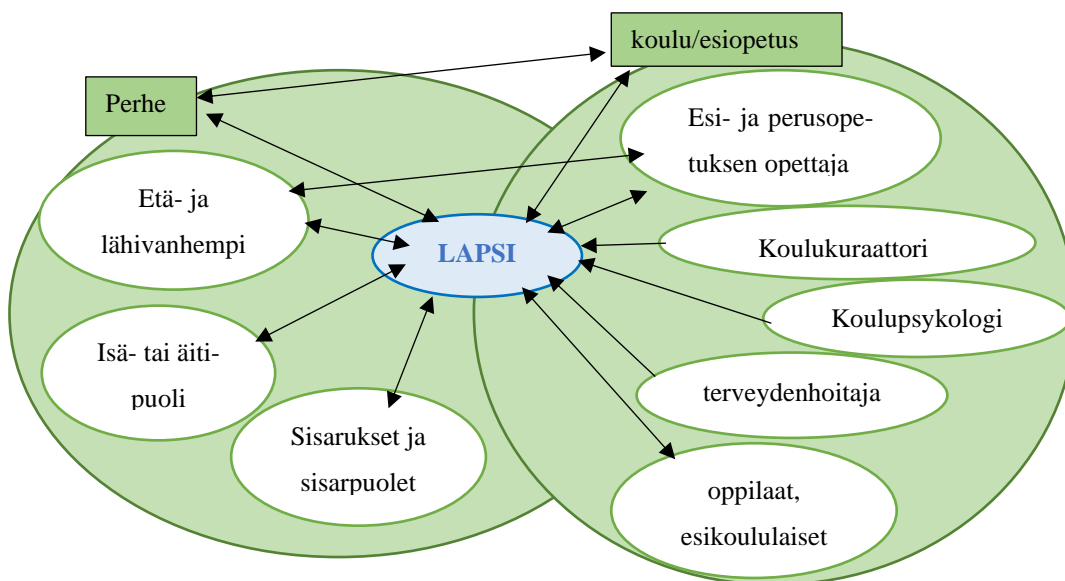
koulu/esiopetus

Perhe

Esi- ja perusopetuksen opettaja

Etä- ja lähivanhempi

LAPSI

Koulukuraattori

Koulupsykologi

Isä- tai äitipuoli

terveydenhoitaja

Sisarukset ja sisarpuolet

oppilaat, esikoululaiset